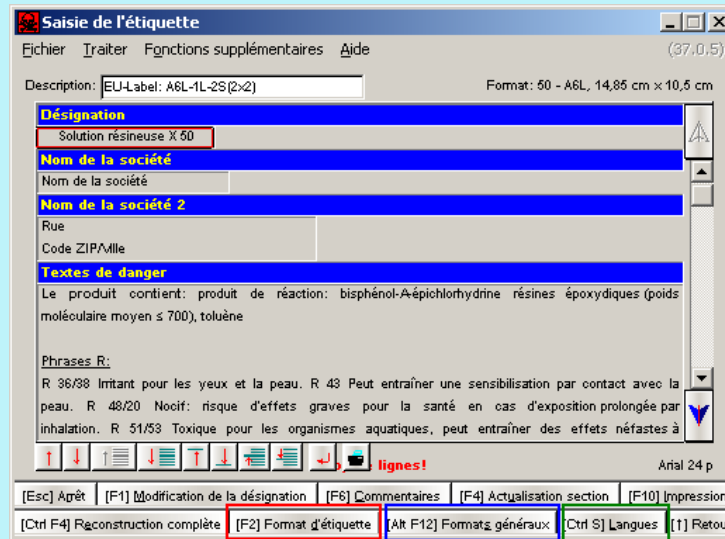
Saisie de l'étiquette

Fichier Traiter Fonctions supplémentaires Aide (37.0.5)

Description: EU-Label: A6L-1L-2S(2x2)

Format: 50 - A6L, 14,85 cm x 10,5 cm

Désignation

Solution résineuse X 50

Nom de la société

Nom de la société

Nom de la société 2

Rue

Code ZIP/Ville

Textes de danger

Le produit contient: produit de réaction: bisphénol-A-épichlorhydrine résines époxydiques (poids moléculaire moyen ≤ 700), toluène

Phrases R:

R 36/38 Irritant pour les yeux et la peau. R 43 Peut entraîner une sensibilisation par contact avec la peau. R 48/20 Nocif: risque d'effets graves pour la santé en cas d'exposition prolongée par inhalation. R 51/53 Toxique pour les organismes aquatiques, peut entraîner des effets néfastes à

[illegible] lignes!

Arial 24 p

[Esc] Arrêt | [F1] Modification de la désignation | [F6] Commentaires | [F4] Actualisation section | [F10] Impression

[Ctrl F4] Reconstruction complète | [F2] Format d'étiquette | [Alt F12] Formats généraux | [Ctrl S] Langues | [↑] Retou